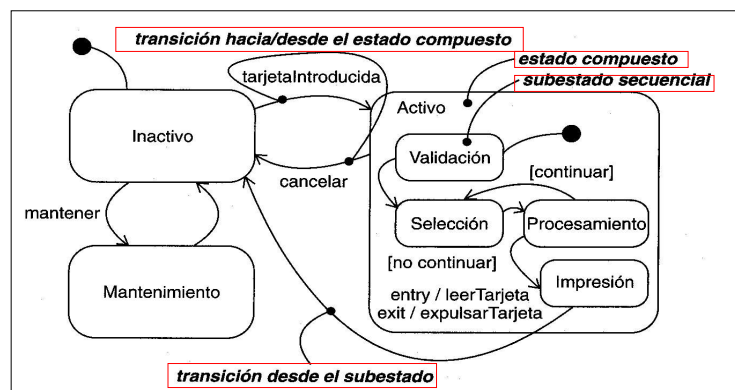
transición hacia/desde el estado compuesto

estado compuesto

subestado secuencial

tarjetaIntroducida

Activo

Inactivo

Validación

cancelar

[continuar]

mantener

Selección

Procesamiento

[no continuar]

Impresión

Mantenimiento

entry / leerTarjeta
exit / expulsarTarjeta

transición desde el subestado